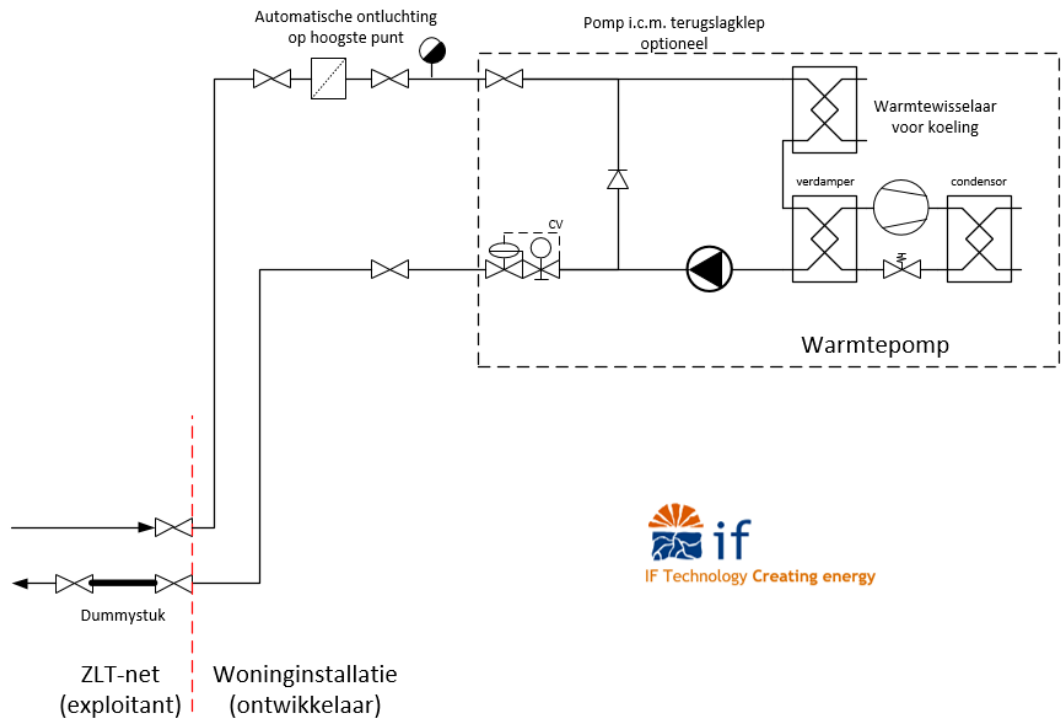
Automatische ontluchting op hoogste punt

Pomp i.c.m. terugslagklep optioneel

Warmtewisselaar voor koeling

CV

verdamper

condensor

Warmtepomp

if

IF Technology Creating energy

Dummystuk

ZLT-net (exploitant)

Woninginstallatie (ontwikkelaar)